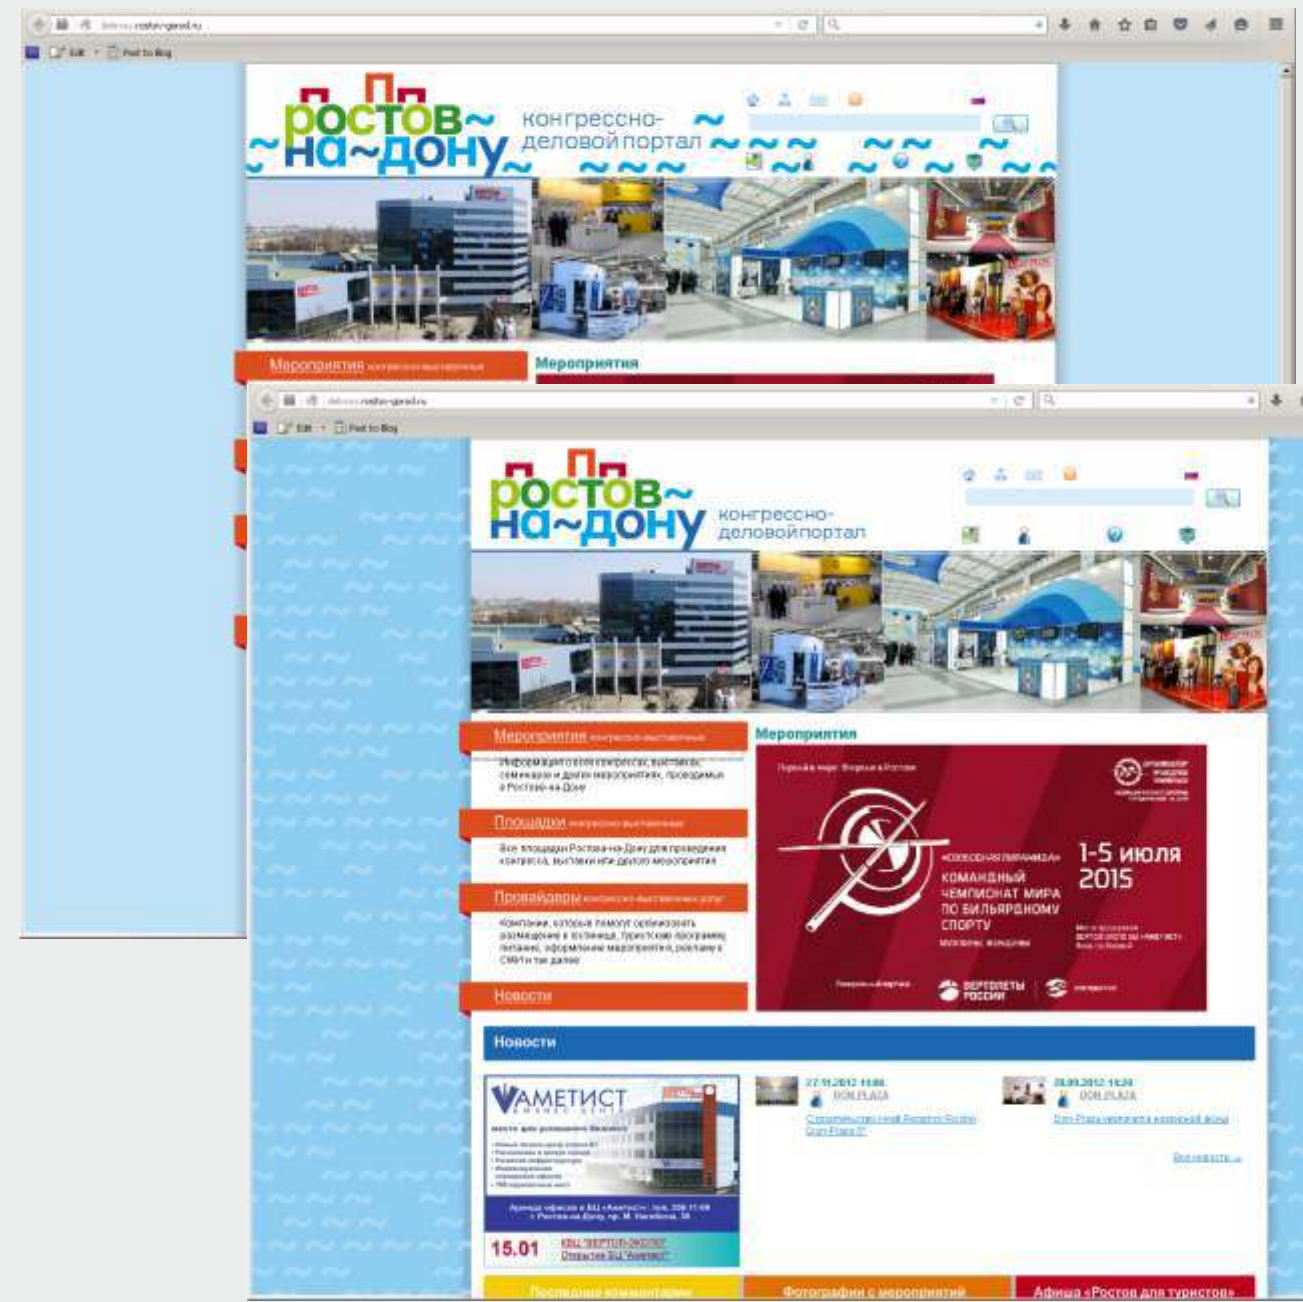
Edit · Post to Blog

Ростов~на~Дону
конгрессно-деловой портал

Мероприятия конгрессно-выставочные

Мероприятия

Edit · Post to Blog

Ростов~на~Дону
конгрессно-деловой портал

Мероприятия конгрессно-выставочные

Информация о всех конгрессах, выставках, семинарах и других мероприятиях, проводимых в Ростове-на-Дону

Площадки конгрессно-выставочные

Все площадки Ростова-на-Дону для проведения конгресса, выставки или другого мероприятия

Провайдеры конгрессно-выставочных услуг

Компании, которые помогут организовать размещение в гостиницах, туристские программы, питание, оформление мероприятия, рекламу в СМИ и так далее

Новости

Мероприятия

«Свободная пирамида»
КОМАНДНЫЙ ЧЕМПИОНАТ МИРА ПО БИЛЬЯРДНОМУ СПОРТУ
1-5 июля 2015
ВЕРТОЛЕТЫ РОССИИ

Новости

АМЕТИСТ
15.01
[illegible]

27.11.2012 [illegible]
DON PLAZA
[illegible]

28.09.2012 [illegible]
DON PLAZA
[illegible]

Все новости →

Последние комментарии
Фотографии с мероприятий
Афиша «Ростов для туристов»